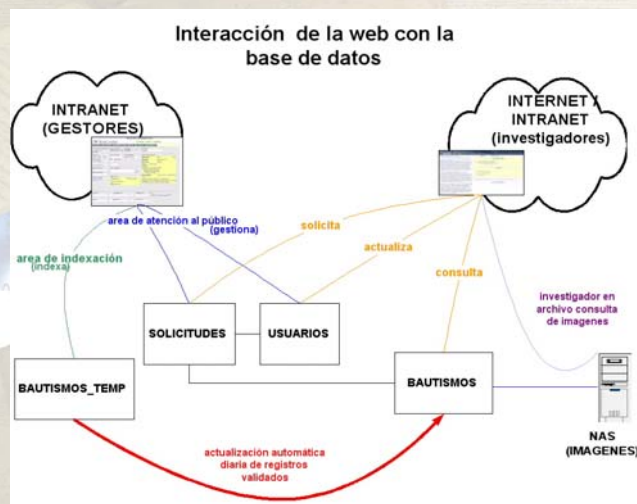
Interacción de la web con la base de datos

INTRANET (GESTORES)

INTERNET / INTRANET (investigadores)

area de atención al público (gestiona)

solicita

actualiza

area de indexación (indexa)

consulta

investigador en archivo consulta de imagenes

SOLICITUDES

USUARIOS

BAUTISMOS_TEMP

BAUTISMOS

actualización automática diaria de registros validados

NAS (IMAGENES)